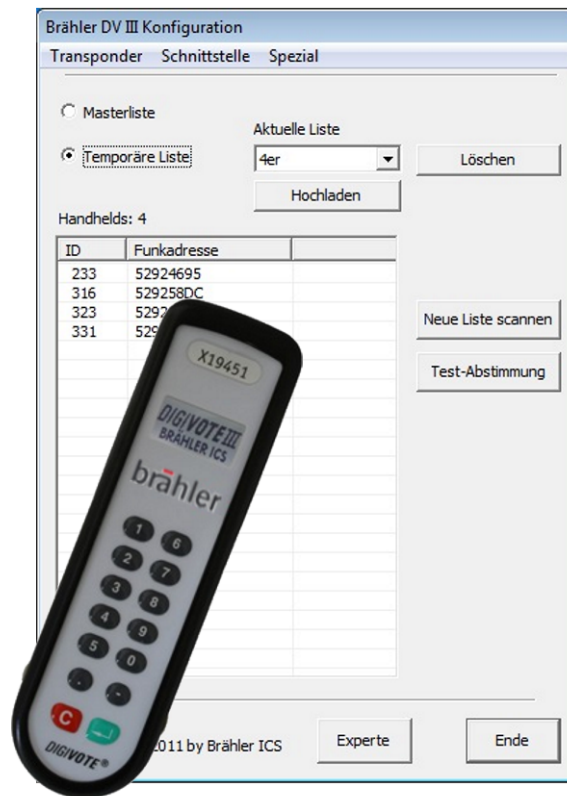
Brähler DV III Konfiguration

Transponder Schnittstelle Spezial

Masterliste

Temporäre Liste

Aktuelle Liste

4er

Löschen

Hochladen

Handhelds: 4

| ID | Funkadresse |
|---|---|
| 233 | 52924695 |
| 316 | 529258DC |
| 323 | 5292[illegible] |
| 331 | 529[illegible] |

Neue Liste scannen

Test-Abstimmung

X19451

DIGIVOTE III
BRÄHLER ICS

brähler

1 6
2 7
3 8
4 9
5 0
-

C

DIGIVOTE®

2011 by Brähler ICS

Experte

Ende